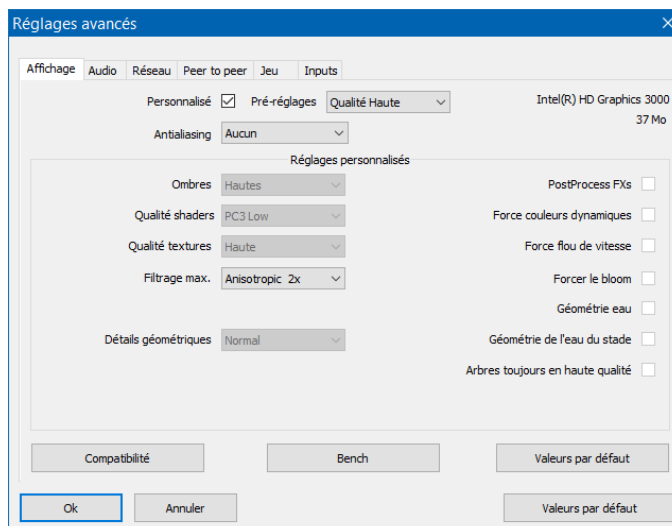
Réglages avancés

Affichage | Audio | Réseau | Peer to peer | Jeu | Inputs

Personnalisé ☑ Pré-réglages Qualité Haute

Intel(R) HD Graphics 3000
37 Mo

Antialiasing Aucun

Réglages personnalisés

Ombres Hautes
Qualité shaders PC3 Low
Qualité textures Haute
Filtrage max. Anisotropic 2x
Détails géométriques Normal

PostProcess FXs
Force couleurs dynamiques
Force flou de vitesse
Forcer le bloom
Géométrie eau
Géométrie de l'eau du stade
Arbres toujours en haute qualité

Compatibilité
Bench
Valeurs par défaut

Ok
Annuler
Valeurs par défaut